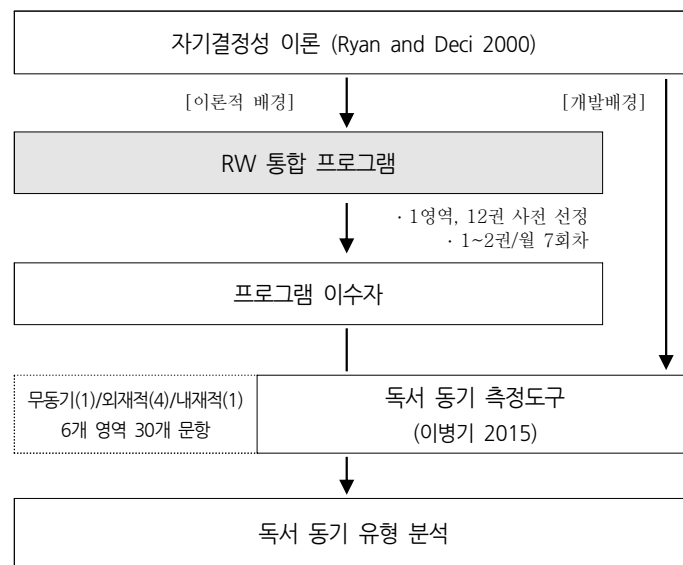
자기결정성 이론 (Ryan and Deci 2000)

[이론적 배경]

[개발배경]

RW 통합 프로그램

· 1영역, 12권 사전 선정
· 1~2권/월 7회차

프로그램 이수자

무동기(1)/외재적(4)/내재적(1)
6개 영역 30개 문항

독서 동기 측정도구
(이병기 2015)

독서 동기 유형 분석